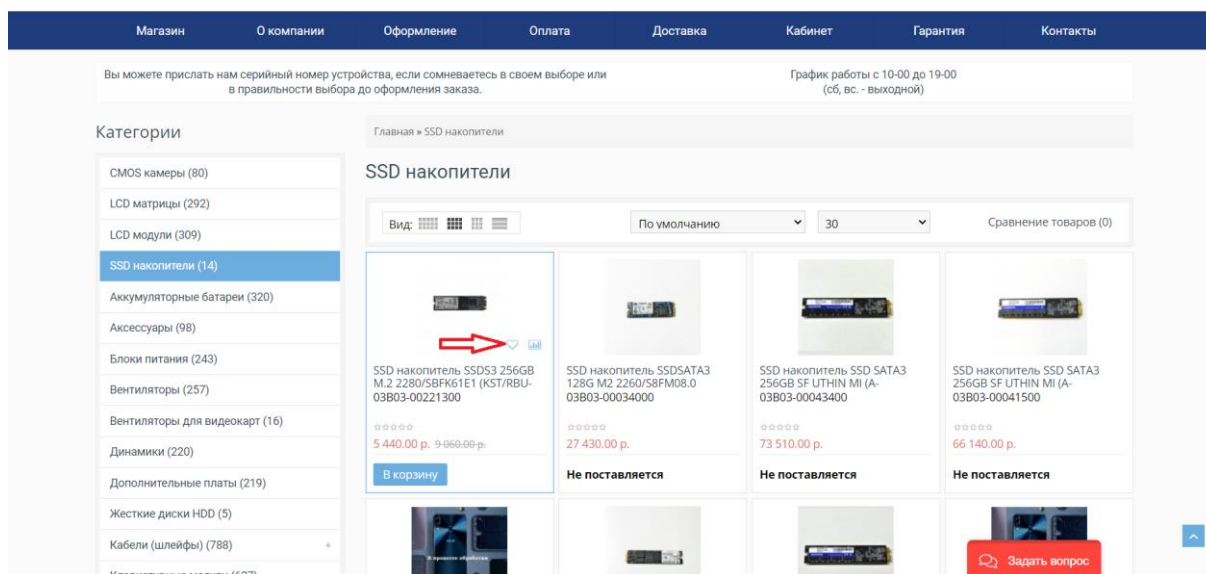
Магазин О компании Оформление Оплата Доставка Кабинет Гарантия Контакты

Вы можете прислать нам серийный номер устройства, если сомневаетесь в своем выборе или в правильности выбора до оформления заказа.

График работы с 10-00 до 19-00 (сб, вс. - выходной)

Категории

CMOS камеры (80)
LCD матрицы (292)
LCD модули (309)
SSD накопители (14)
Аккумуляторные батареи (320)
Аксессуары (98)
Блоки питания (243)
Вентиляторы (257)
Вентиляторы для видеокарт (16)
Динамики (220)
Дополнительные платы (219)
Жесткие диски HDD (5)
Кабели (шлейфы) (788) +
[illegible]

Главная » SSD накопители

SSD накопители

Вид:

По умолчанию

30

Сравнение товаров (0)

SSD накопитель SSDS3 256GB M.2 2280/SBFK61E1 (KST/RBU-03B03-00221300
5 440.00 р. 9 060.00 р.
В корзину

SSD накопитель SSDSATA3 128G M2 2260/S8FM08.0 03B03-00034000
27 430.00 р.
Не поставляется

SSD накопитель SSD SATA3 256GB SF UTHIN MI (A-03B03-00043400
73 510.00 р.
Не поставляется

SSD накопитель SSD SATA3 256GB SF UTHIN MI (A-03B03-00041500
66 140.00 р.
Не поставляется

Задать вопрос